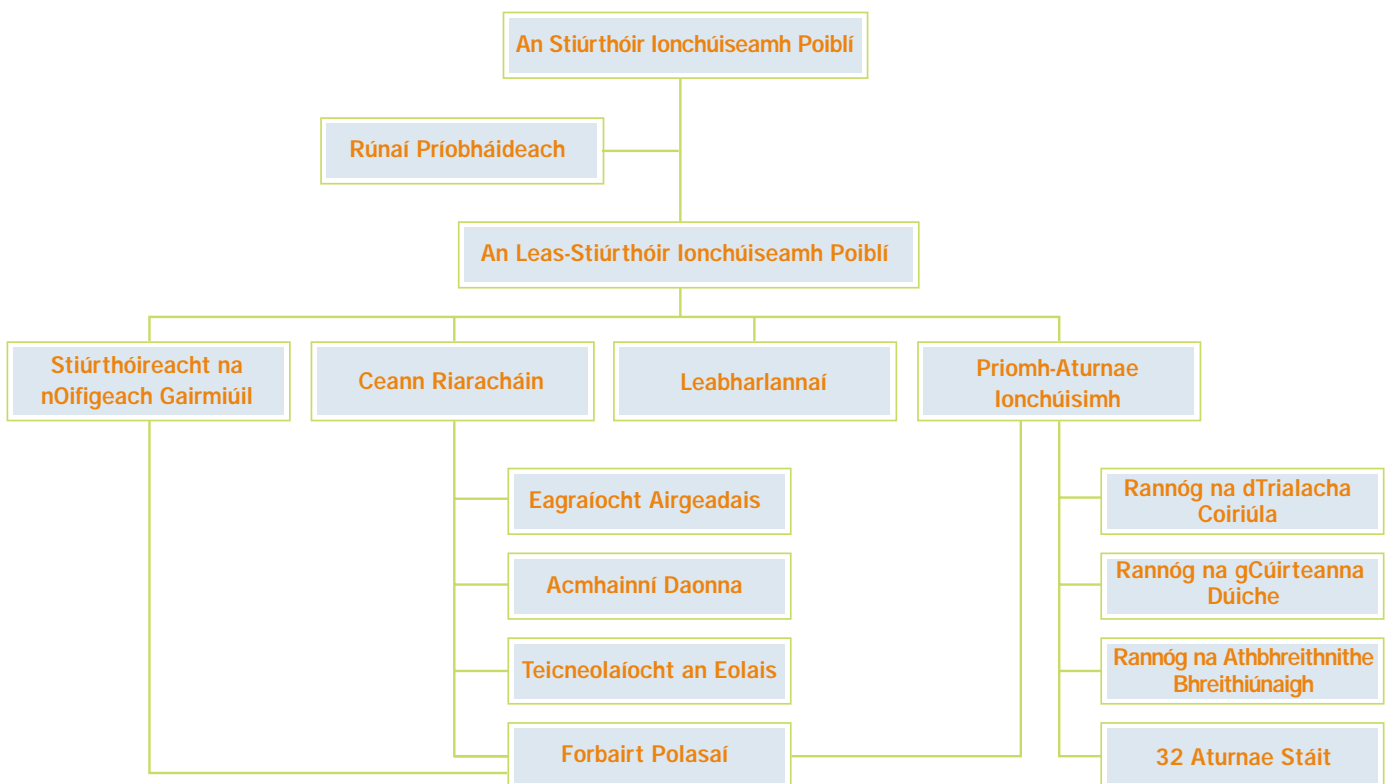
An Stiúrthóir Ionchúiseamh Poiblí

Rúnaí Príobháideach

An Leas-Stiúrthóir Ionchúiseamh Poiblí

Stiúrthóireacht na nOifigeach Gairmiúil

Ceann Riaracháin

Leabharlannaí

Priomh-Aturnae Ionchúisimh

Eagraíocht Airgeadais

Acmhainní Daonna

Teicneolaíocht an Eolais

Forbairt Polasaí

Rannóg na dTrialacha Coiriúla

Rannóg na gCúirteanna Dúiche

Rannóg na Athbhreithnithe Bhreithiúnaigh

32 Aturnae Stáit